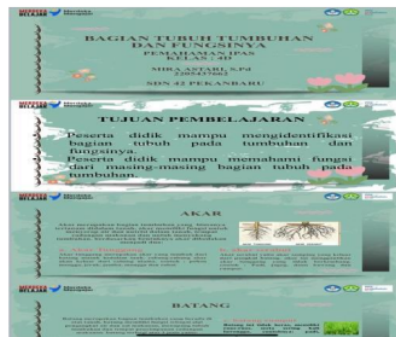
BAGIAN TUBUH TUMBUHAN DAN FUNGSINYA
PEMAHAMAN IPAS
KELAS : 4D
MIRA ASTARI, S.Pd
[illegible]
SDN 42 PEKANBARU

TUJUAN PEMBELAJARAN
Peserta didik mampu mengidentifikasi bagian tubuh pada tumbuhan dan fungsinya.
Peserta didik mampu memahami fungsi dari masing-masing bagian tubuh pada tumbuhan.

AKAR
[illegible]

BATANG
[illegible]